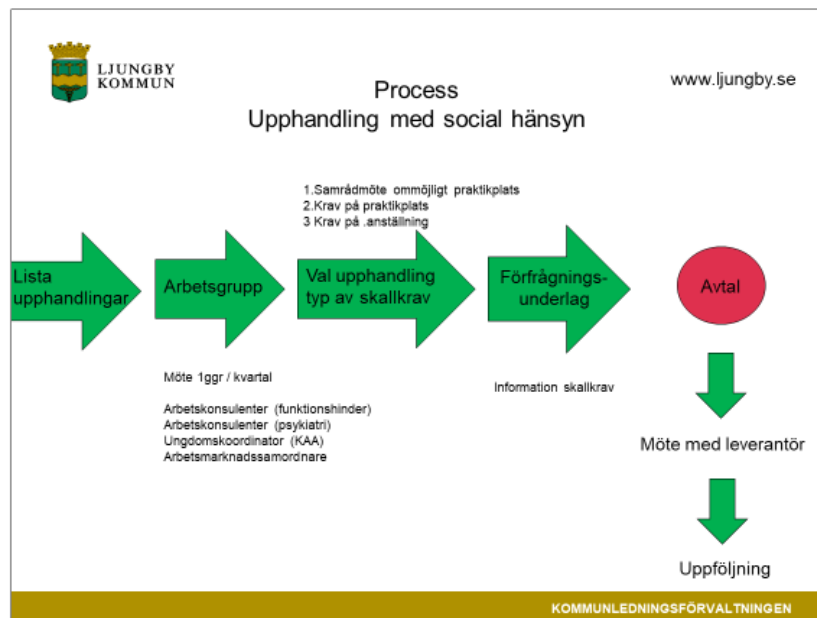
LJUNGBY KOMMUN

Process
Upphandling med social hänsyn

www.ljungby.se

1.Samrådmöte ommöjligt praktikplats
2.Krav på praktikplats
3 Krav på .anställning

Lista upphandlingar

Arbetsgrupp

Val upphandling typ av skallkrav

Förfrågnings-underlag

Avtal

Möte 1ggr / kvartal

Arbetskonsulenter (funktionshinder)
Arbetskonsulenter (psykiatri)
Ungdomskoordinator (KAA)
Arbetsmarknadssamordnare

Information skallkrav

Möte med leverantör

Uppföljning

KOMMUNLEDNINGSFÖRVALTNINGEN